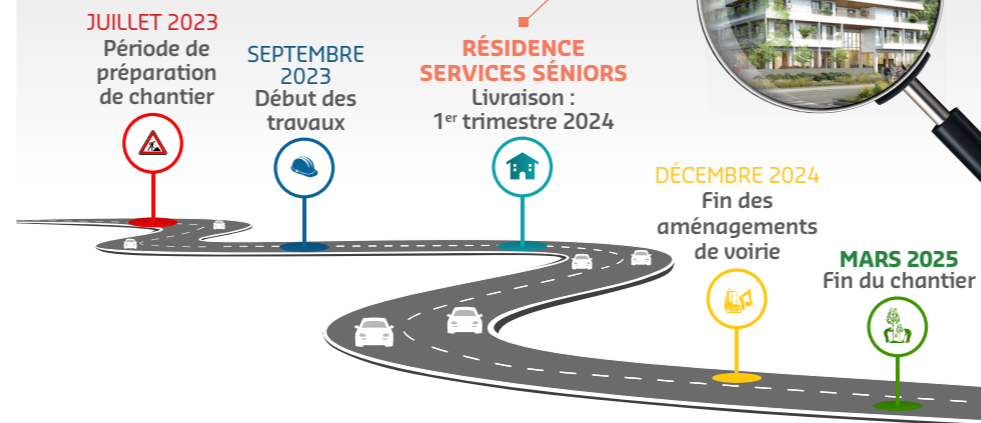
JUILLET 2023
Période de préparation de chantier

SEPTEMBRE 2023
Début des travaux

RÉSIDENCE SERVICES SÉNIORS
Livraison : 1$^{er}$ trimestre 2024

DÉCEMBRE 2024
Fin des aménagements de voirie

MARS 2025
Fin du chantier